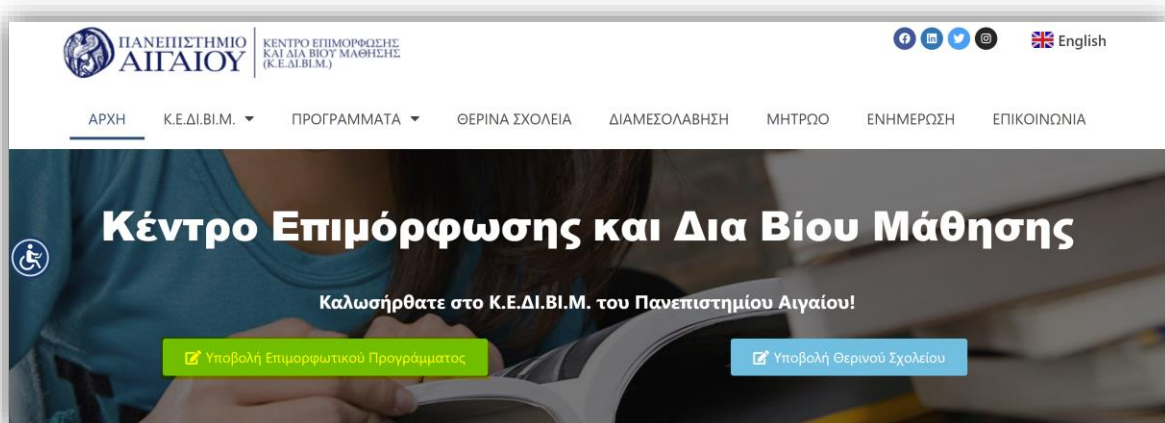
ΠΑΝΕΠΙΣΤΗΜΙΟ ΑΙΓΑΙΟΥ

ΚΕΝΤΡΟ ΕΠΙΜΟΡΦΩΣΗΣ ΚΑΙ ΔΙΑ ΒΙΟΥ ΜΑΘΗΣΗΣ (Κ.Ε.ΔΙ.ΒΙ.Μ.)

English

ΑΡΧΗ Κ.Ε.ΔΙ.ΒΙ.Μ. ΠΡΟΓΡΑΜΜΑΤΑ ΘΕΡΙΝΑ ΣΧΟΛΕΙΑ ΔΙΑΜΕΣΟΛΑΒΗΣΗ ΜΗΤΡΩΟ ΕΝΗΜΕΡΩΣΗ ΕΠΙΚΟΙΝΩΝΙΑ

Κέντρο Επιμόρφωσης και Δια Βίου Μάθησης

Καλωσήρθατε στο Κ.Ε.ΔΙ.ΒΙ.Μ. του Πανεπιστημίου Αιγαίου!

Υποβολή Επιμορφωτικού Προγράμματος

Υποβολή Θερινού Σχολείου